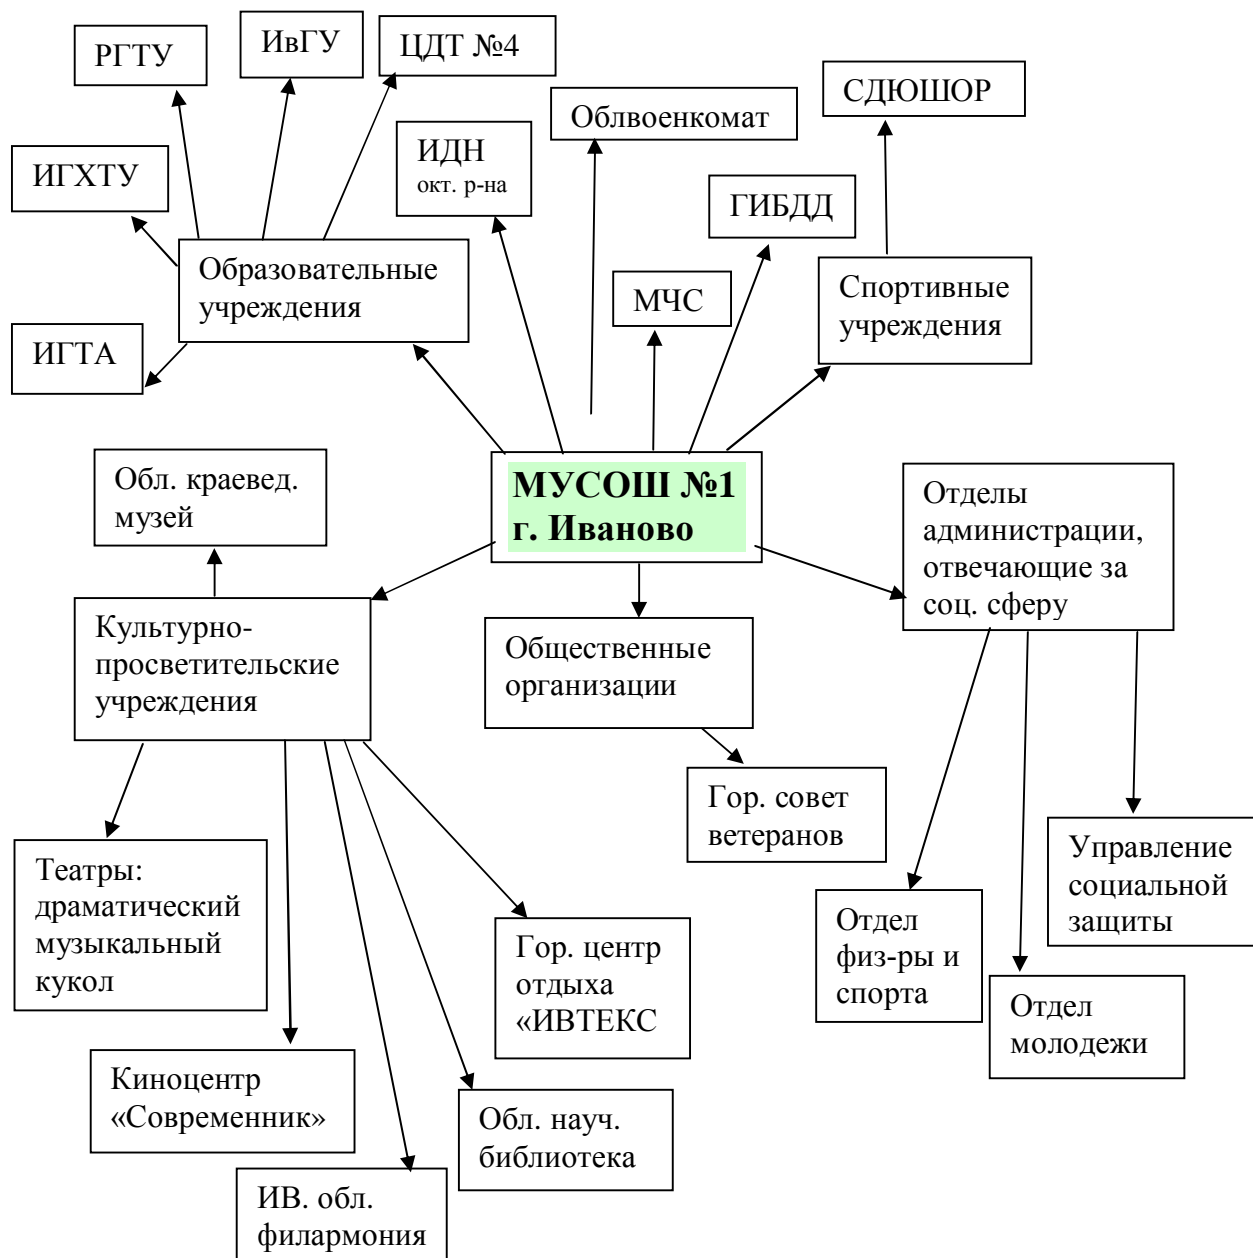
РГТУ

ИвГУ

ЦДТ №4

СДЮШОР

Облвоенкомат

ИГХТУ

ИДН окт. р-на

ГИБДД

Образовательные учреждения

МЧС

Спортивные учреждения

ИГТА

Обл. краевед. музей

МУСОШ №1 г. Иваново

Отделы администрации, отвечающие за соц. сферу

Культурно-просветительские учреждения

Общественные организации

Гор. совет ветеранов

Театры: драматический музыкальный кукол

Гор. центр отдыха «ИВТЕКС

Управление социальной защиты

Отдел физ-ры и спорта

Отдел молодежи

Киноцентр «Современник»

Обл. науч. библиотека

ИВ. обл. филармония